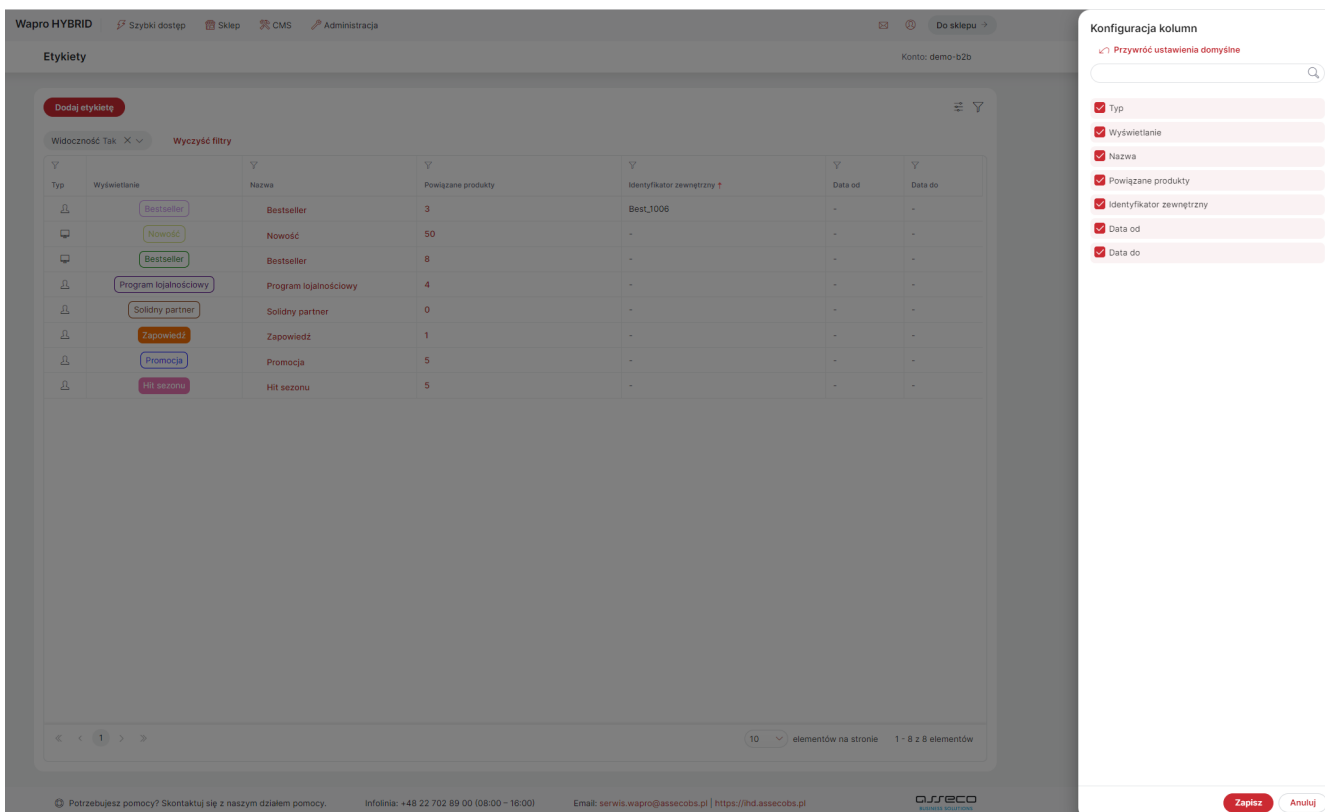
Wapro HYBRID Szybki dostęp Sklep CMS Administracja

Do sklepu

Etykiety

Konto: demo-b2b

Dodaj etykietę

Widoczność Tak

Wyczyść filtry

| Typ | Wyświetlanie | Nazwa | Powiązane produkty | Identyfikator zewnętrzny | Data od | Data do |
|---|---|---|---|---|---|---|
| | Bestseller | Bestseller | 3 | Best_1006 | - | - |
| | Nowość | Nowość | 50 | - | - | - |
| | Bestseller | Bestseller | 8 | - | - | - |
| | Program lojalnościowy | Program lojalnościowy | 4 | - | - | - |
| | Solidny partner | Solidny partner | 0 | - | - | - |
| | Zapowiedź | Zapowiedź | 1 | - | - | - |
| | Promocja | Promocja | 5 | - | - | - |
| | Hit sezonu | Hit sezonu | 5 | - | - | - |

1

10 elementów na stronie 1 - 8 z 8 elementów

Potrzebujesz pomocy? Skontaktuj się z naszym działem pomocy. Infolinia: +48 22 702 89 00 (08:00 - 16:00) Email: serwis.wapro@assecobs.pl | https://ihd.assecobs.pl

asseco BUSINESS SOLUTIONS

Konfiguracja kolumn

Przywróć ustawienia domyślne

Typ
Wyświetlanie
Nazwa
Powiązane produkty
Identyfikator zewnętrzny
Data od
Data do

Zapisz Anuluj